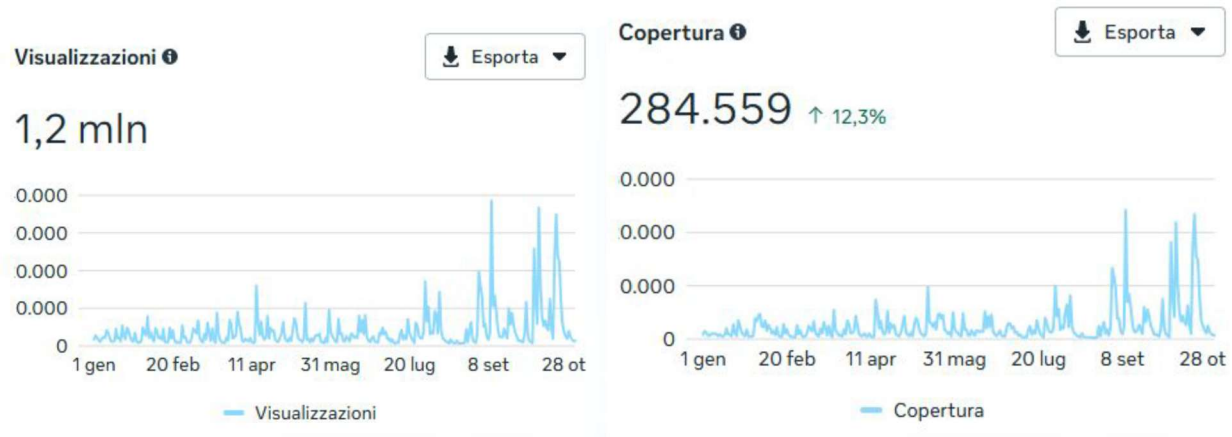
Visualizzazioni

Esporta

1,2 mln

0.000
0.000
0.000
0.000
0

1 gen 20 feb 11 apr 31 mag 20 lug 8 set 28 ot

Visualizzazioni

Copertura

Esporta

284.559 ↑ 12,3%

0.000
0.000
0.000
0

1 gen 20 feb 11 apr 31 mag 20 lug 8 set 28 ot

Copertura